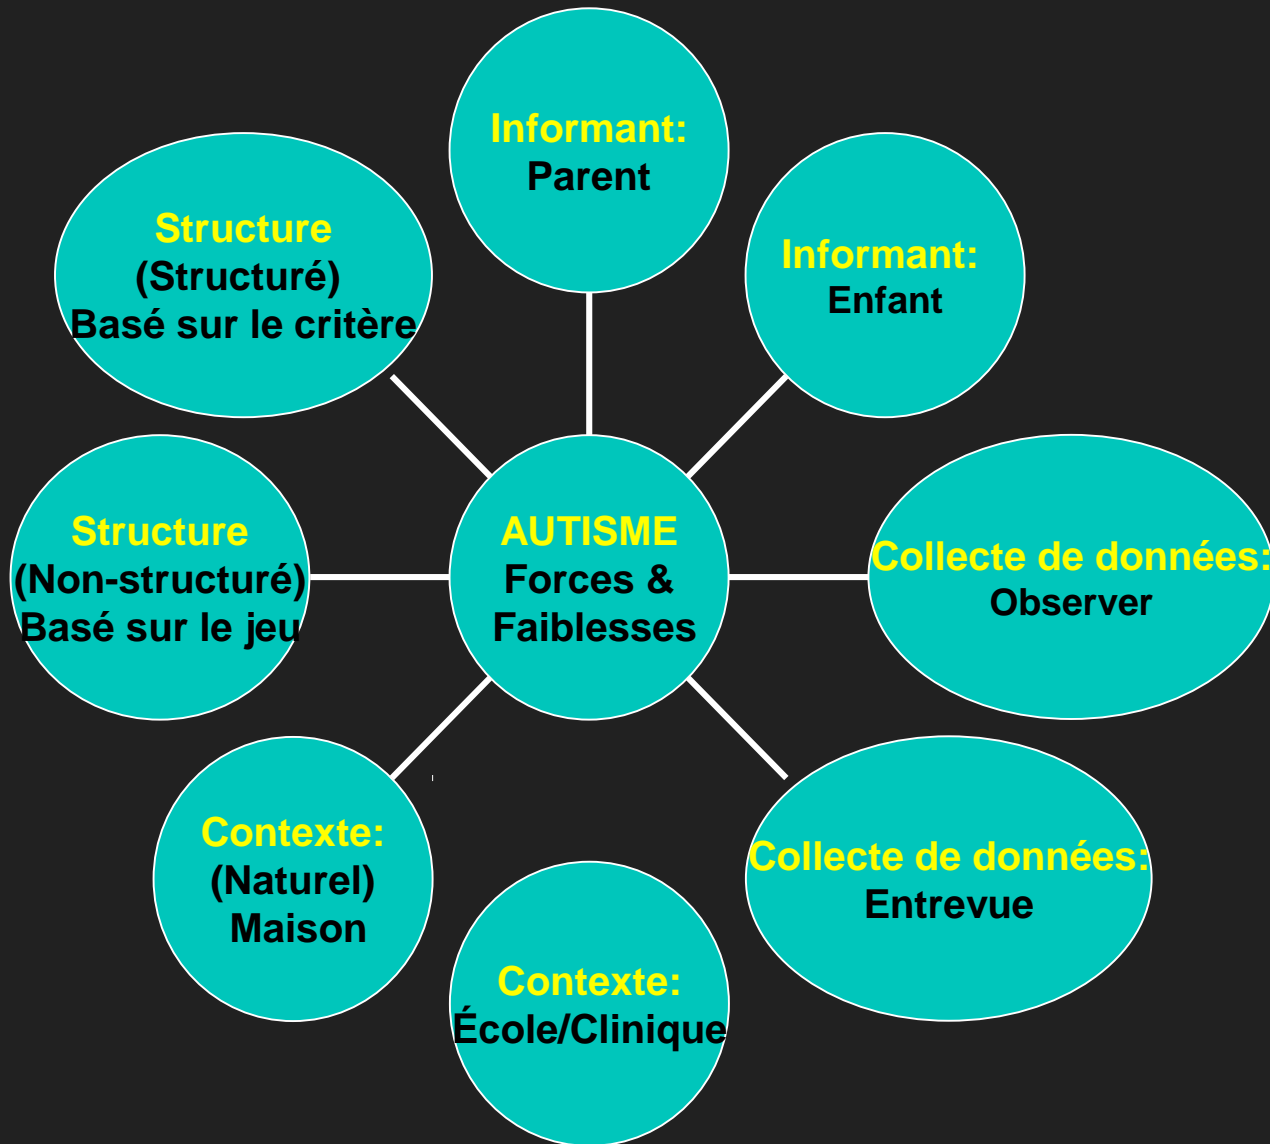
AUTISME
Forces & Faiblesses

Informant:
Parent

Informant:
Enfant

Collecte de données:
Observer

Collecte de données:
Entrevue

Contexte:
École/Clinique

Contexte:
(Naturel)
Maison

Structure
(Non-structuré)
Basé sur le jeu

Structure
(Structuré)
Basé sur le critère